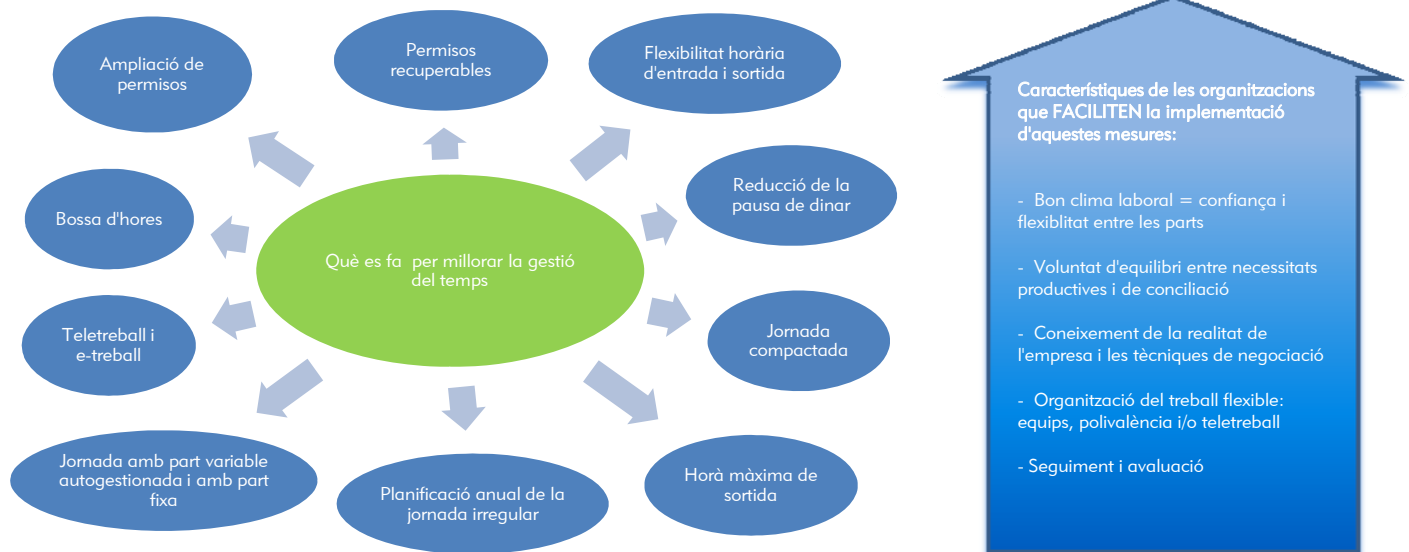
Què es fa per millorar la gestió del temps

Ampliació de permisos

Permisos recuperables

Flexibilitat horària d'entrada i sortida

Reducció de la pausa de dinar

Jornada compactada

Horà màxima de sortida

Planificació anual de la jornada irregular

Jornada amb part variable autogestionada i amb part fixa

Teletreball i e-treball

Bossa d'hores

Característiques de les organitzacions que FACILITEN la implementació d'aquestes mesures:

- Bon clima laboral = confiança i flexiblitat entre les parts

- Voluntat d'equilibri entre necessitats productives i de conciliació

- Coneixement de la realitat de l'empresa i les tècniques de negociació

- Organització del treball flexible: equips, polivalència i/o teletreball

- Seguiment i avaluació